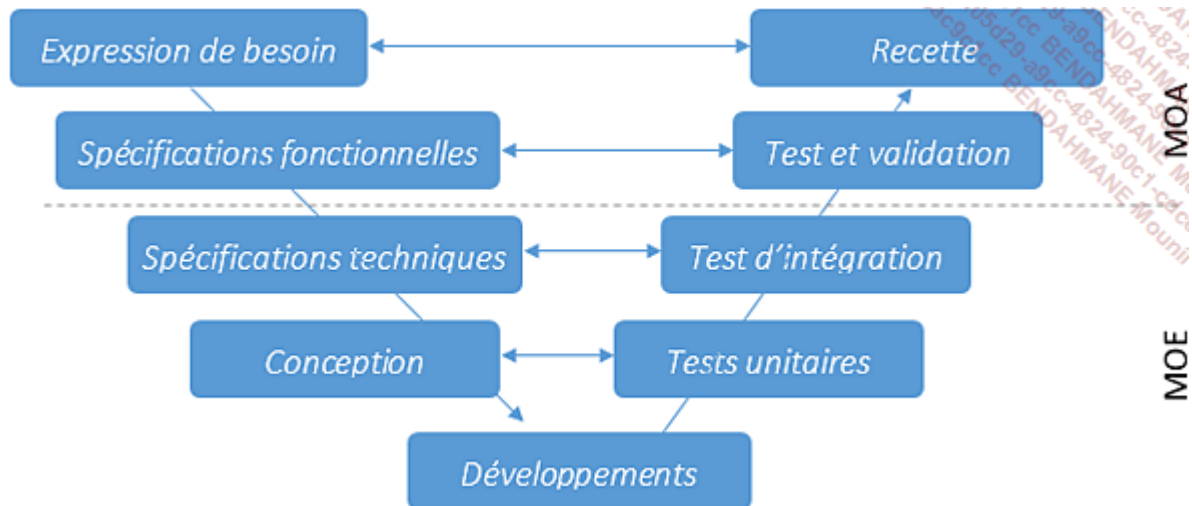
Expression de besoin

Recette

Spécifications fonctionnelles

Test et validation

MOA

Spécifications techniques

Test d'intégration

Conception

Tests unitaires

MOE

Développements

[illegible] BENDAHMANE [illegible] BENDAHMANE-Mouni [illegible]